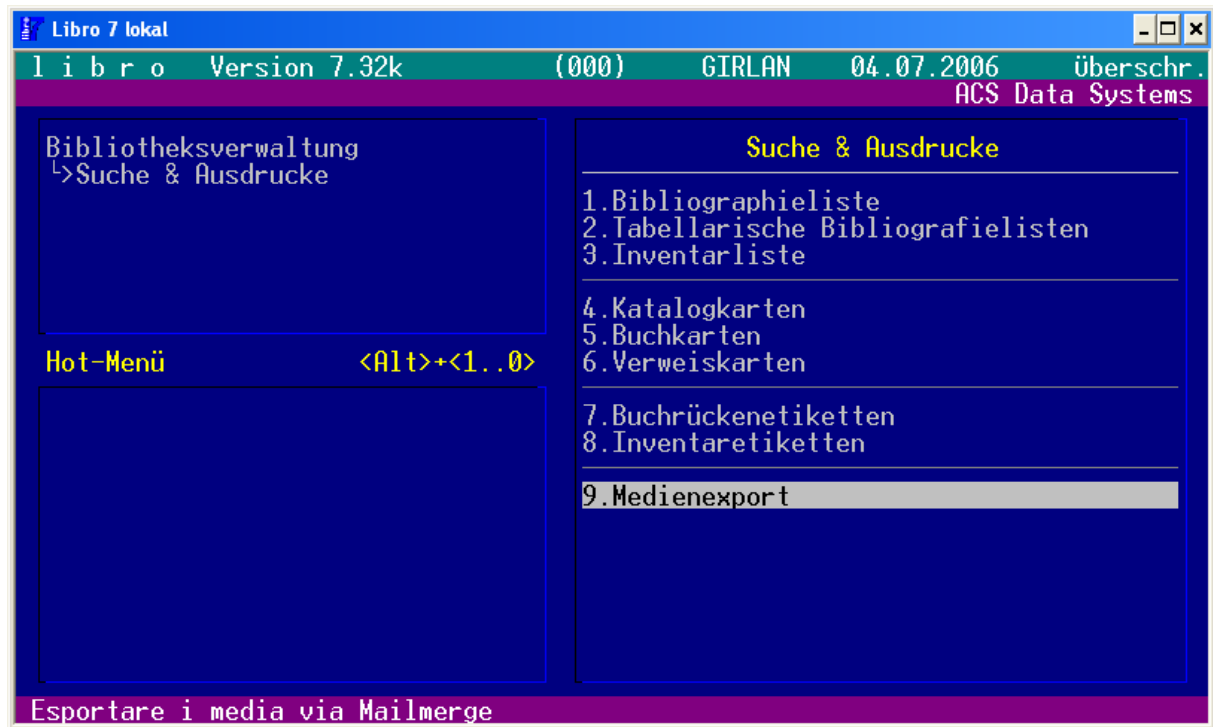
Libro 7 lokal

l i b r o   Version 7.32k   (000)   GIRLAN   04.07.2006   überschr.
ACS Data Systems

Bibliotheksverwaltung
└>Suche & Ausdrucke

Hot-Menü   <Alt>+<1..0>

Suche & Ausdrucke

1.Bibliographieliste
2.Tabellarische Bibliografielisten
3.Inventarliste

4.Katalogkarten
5.Buchkarten
6.Verweiskarten

7.Buchrückenetiketten
8.Inventaretiketten

9.Medienexport

Esportare i media via Mailmerge